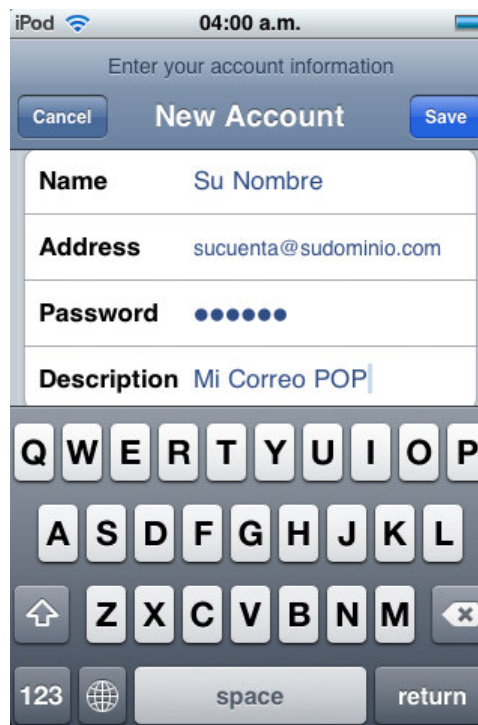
iPod 04:00 a.m.

Enter your account information

Cancel New Account Save

| Name | Su Nombre |
|---|---|
| Address | sucuenta@sudominio.com |
| Password | •••••• |
| Description | Mi Correo POP |

Q W E R T Y U I O P

A S D F G H J K L

Z X C V B N M

123 space return